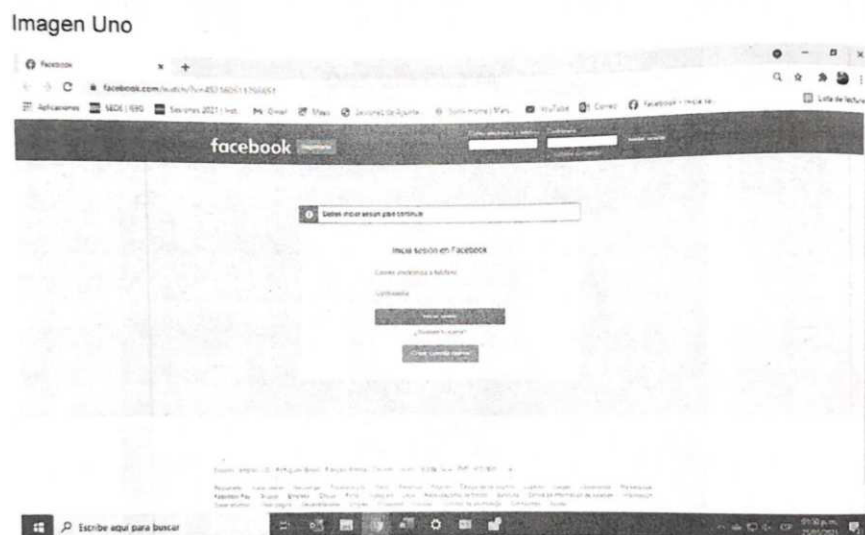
Imagen Uno

Facebook

facebook.com/watch/?v=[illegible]

Aplicaciones SEDE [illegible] Sesiones 2021 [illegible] Gmail Maps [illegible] YouTube Correo Facebook - Inicia se...

Lista de lectura

facebook Registrarte

Correo electrónico o teléfono Contraseña Iniciar sesión

¿Olvidaste tu cuenta?

Debes iniciar sesión para continuar.

Inicia sesión en Facebook

Correo electrónico o teléfono

Contraseña

Iniciar sesión

¿Olvidaste tu cuenta?

Crear cuenta nueva

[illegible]

Escribe aquí para buscar

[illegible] p.m.